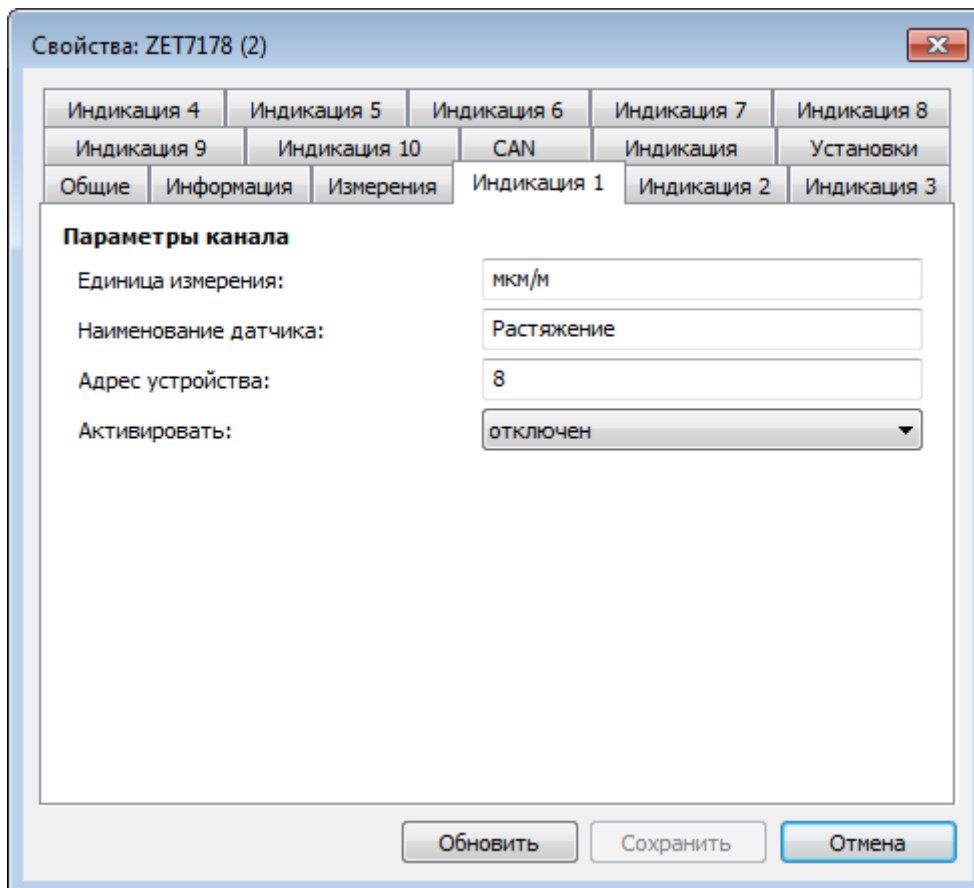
Свойства: ZET7178 (2)

Индикация 4 | Индикация 5 | Индикация 6 | Индикация 7 | Индикация 8
Индикация 9 | Индикация 10 | CAN | Индикация | Установки
Общие | Информация | Измерения | Индикация 1 | Индикация 2 | Индикация 3

Параметры канала

Единица измерения: мкм/м
Наименование датчика: Растяжение
Адрес устройства: 8
Активировать: отключен

Обновить | Сохранить | Отмена